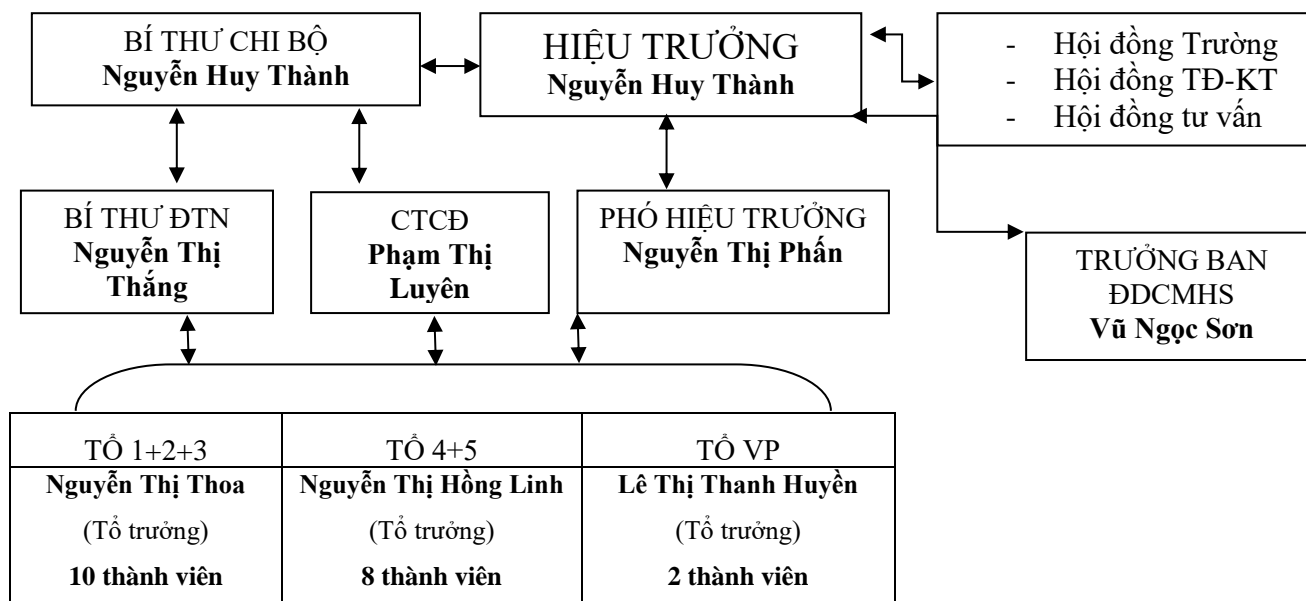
BÍ THƯ CHI BỘ
**Nguyễn Huy Thành**

HIỆU TRƯỞNG
**Nguyễn Huy Thành**

- Hội đồng Trường
- Hội đồng TĐ-KT
- Hội đồng tư vấn

BÍ THƯ ĐTN
**Nguyễn Thị Thắng**

CTCĐ
**Phạm Thị Luyên**

PHÓ HIỆU TRƯỞNG
**Nguyễn Thị Phấn**

TRƯỞNG BAN ĐDCMHS
**Vũ Ngọc Sơn**

| TỔ 1+2+3 | TỔ 4+5 | TỔ VP |
|---|---|---|
| **Nguyễn Thị Thoa** | **Nguyễn Thị Hồng Linh** | **Lê Thị Thanh Huyền** |
| (Tổ trưởng) | (Tổ trưởng) | (Tổ trưởng) |
| **10 thành viên** | **8 thành viên** | **2 thành viên** |